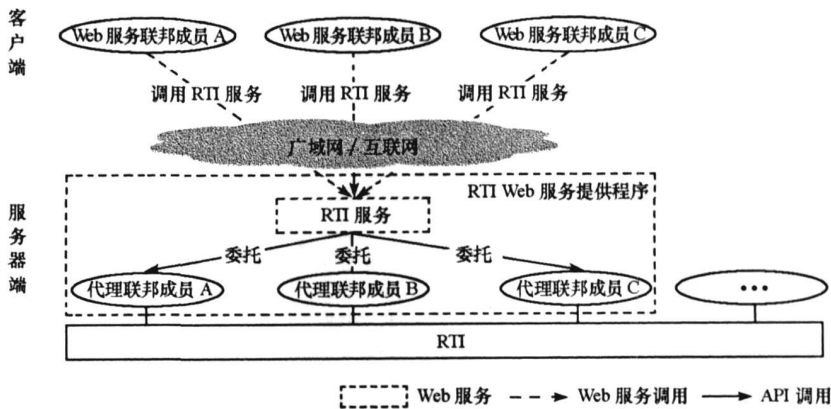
客户端

Web 服务联邦成员 A

Web 服务联邦成员 B

Web 服务联邦成员 C

调用 RTI 服务

调用 RTI 服务

调用 RTI 服务

广域网 / 互联网

服务器端

RTI Web 服务提供程序

RTI 服务

委托

委托

委托

代理联邦成员 A

代理联邦成员 B

代理联邦成员 C

•••

RTI

Web 服务

Web 服务调用

API 调用